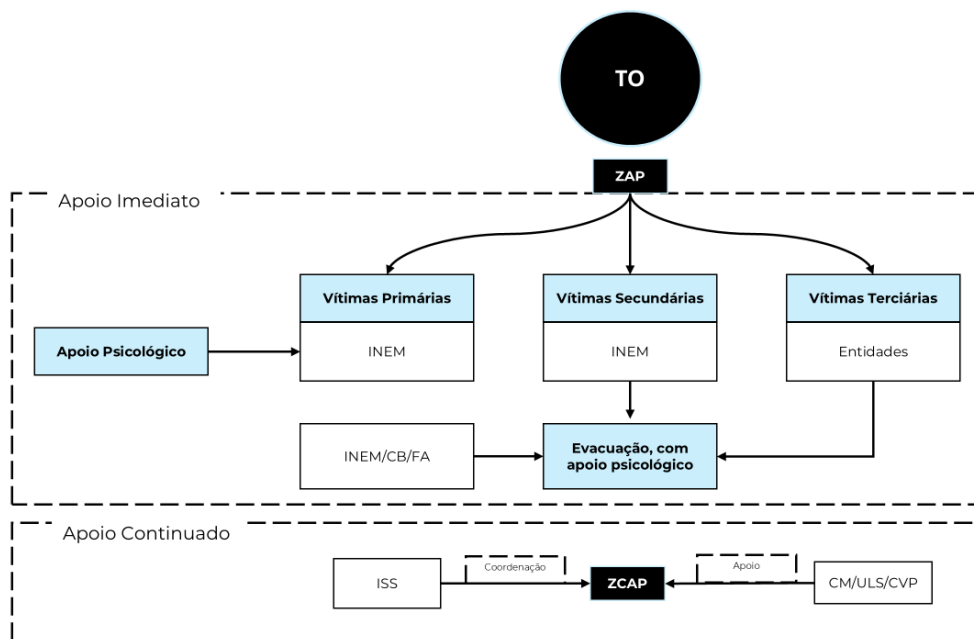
TO

ZAP

Apoio Imediato

Vítimas Primárias

INEM

Vítimas Secundárias

INEM

Vítimas Terciárias

Entidades

Apoio Psicológico

INEM/CB/FA

Evacuação, com apoio psicológico

Apoio Continuado

ISS

Coordenação

ZCAP

Apoio

CM/ULS/CVP